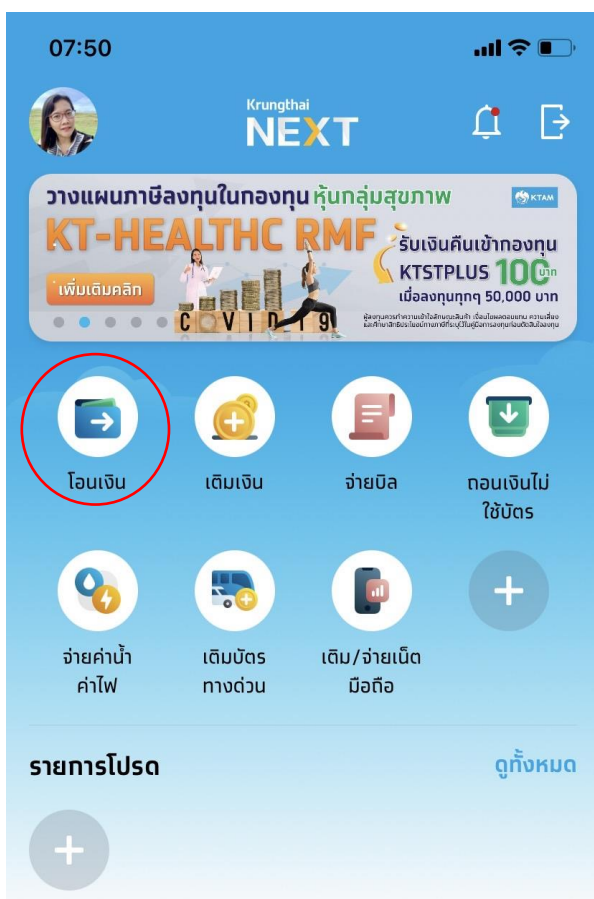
07:50

Krungthai
NEXT

วางแผนภาษีลงทุนในกองทุน หุ้นกลุ่มสุขภาพ
KTAM
KT-HEALTHC RMF
รับเงินคืนเข้ากองทุน
KTSTPLUS 100 บาท
เมื่อลงทุนทุกๆ 50,000 บาท
เพิ่มเติมคลิก
COVID 19
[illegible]

โอนเงิน
เติมเงิน
จ่ายบิล
ถอนเงินไม่ใช้บัตร

จ่ายค่าน้ำ ค่าไฟ
เติมบัตร ทางด่วน
เติม/จ่ายเน็ต มือถือ

รายการโปรด
ดูทั้งหมด